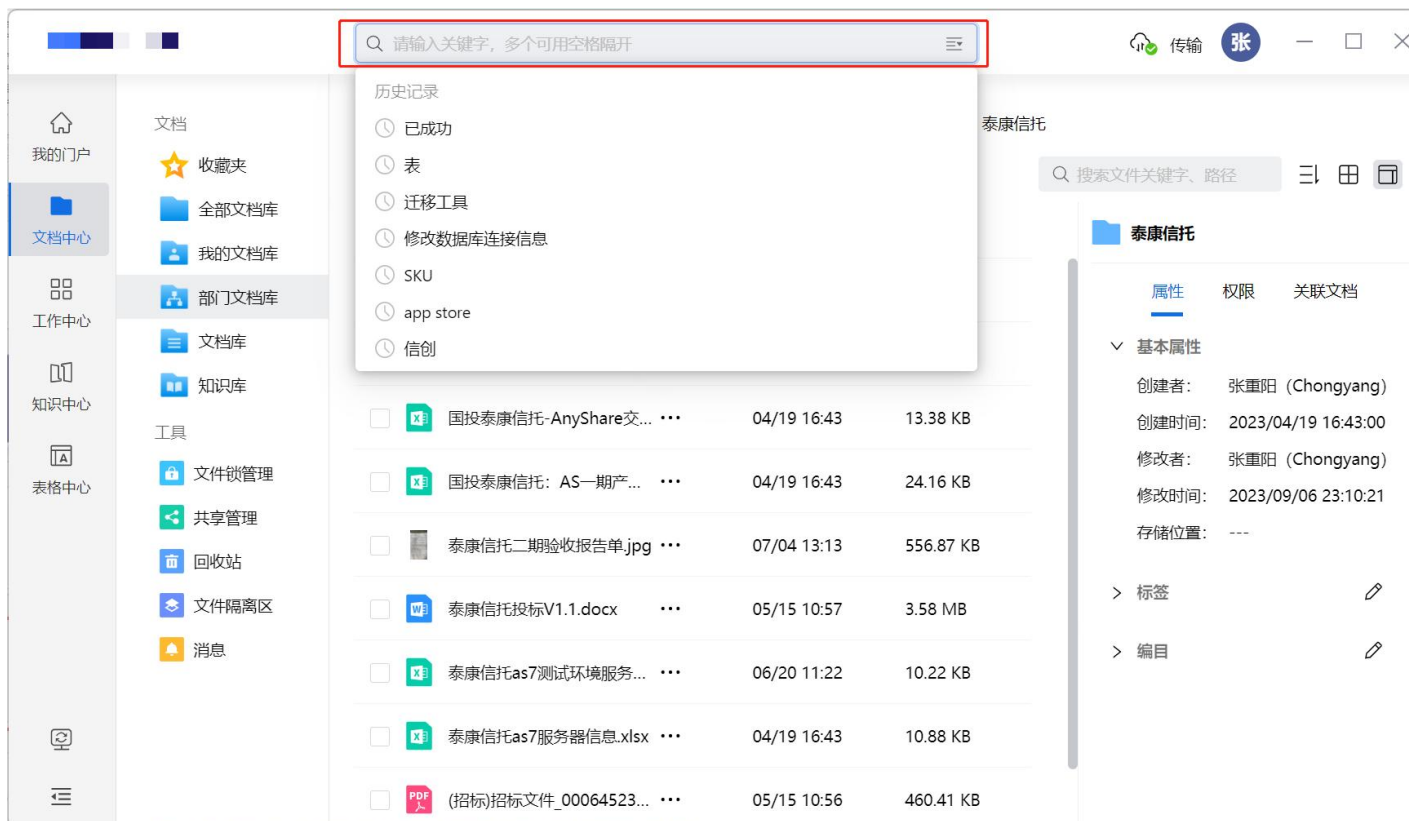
请输入关键字，多个可用空格隔开

传输 张

历史记录
已成功
表
迁移工具
修改数据库连接信息
SKU
app store
信创

我的门户
文档中心
工作中心
知识中心
表格中心

文档
收藏夹
全部文档库
我的文档库
部门文档库
文档库
知识库
工具
文件锁管理
共享管理
回收站
文件隔离区
消息

泰康信托

搜索文件关键字、路径

| | | |
|---|---|---|
| 国投泰康信托-AnyShare交... ··· | 04/19 16:43 | 13.38 KB |
| 国投泰康信托：AS一期产... ··· | 04/19 16:43 | 24.16 KB |
| 泰康信托二期验收报告单.jpg ··· | 07/04 13:13 | 556.87 KB |
| 泰康信托投标V1.1.docx ··· | 05/15 10:57 | 3.58 MB |
| 泰康信托as7测试环境服务... ··· | 06/20 11:22 | 10.22 KB |
| 泰康信托as7服务器信息.xlsx ··· | 04/19 16:43 | 10.88 KB |
| (招标)招标文件_00064523... ··· | 05/15 10:56 | 460.41 KB |

泰康信托
属性 权限 关联文档
基本属性
创建者： 张重阳（Chongyang）
创建时间： 2023/04/19 16:43:00
修改者： 张重阳（Chongyang）
修改时间： 2023/09/06 23:10:21
存储位置： ---
标签
编目